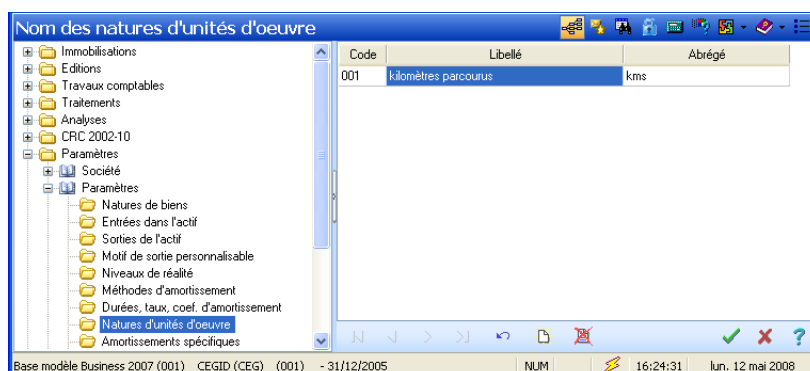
Nom des natures d'unités d'oeuvre

Immobilisations
Editions
Travaux comptables
Traitements
Analyses
CRC 2002-10
Paramètres
Société
Paramètres
Natures de biens
Entrées dans l'actif
Sorties de l'actif
Motif de sortie personnalisable
Niveaux de réalité
Méthodes d'amortissement
Durées, taux, coef. d'amortissement
Natures d'unités d'oeuvre
Amortissements spécifiques

| Code | Libellé | Abrégé |
|---|---|---|
| 001 | kilomètres parcourus | kms |

Base modèle Business 2007 (001) CEGID (CEG) (001) - 31/12/2005 NUM 16:24:31 lun. 12 mai 2008